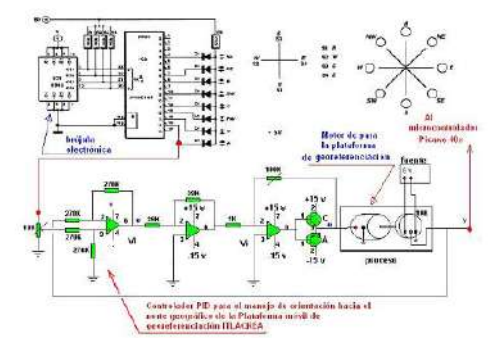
brújula electrónica

Motor de para la plataforma de georeferenciación

Al microcontrolador Picaxe 40x

NW N NE W E SW S SE

fuente

270K 270K 270K 270K 10K 10K 100K 1K

+15 v -15 v +15 v -15 v +15 v -15 v

Vi Vi C A

proceso

y

Controlador PID para el manejo de orientación hacia el norte geográfico de la Plataforma móvil de georeferenciación ITLACREA